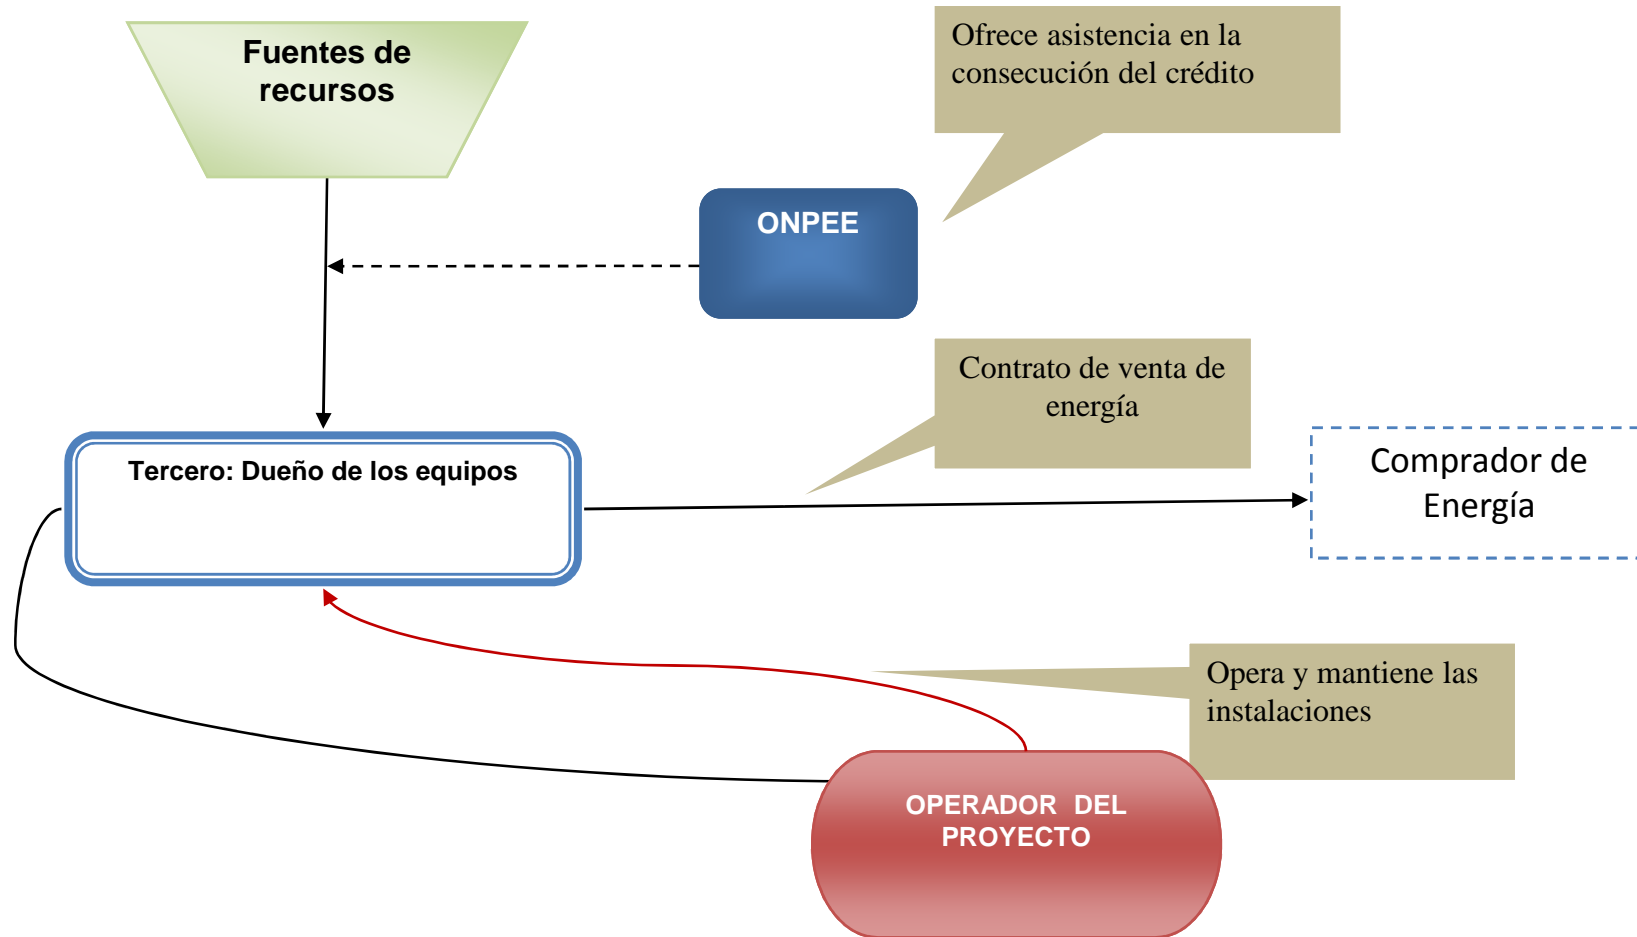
Fuentes de recursos

Ofrece asistencia en la consecución del crédito

ONPEE

Contrato de venta de energía

Tercero: Dueño de los equipos

Comprador de Energía

Opera y mantiene las instalaciones

OPERADOR DEL PROYECTO